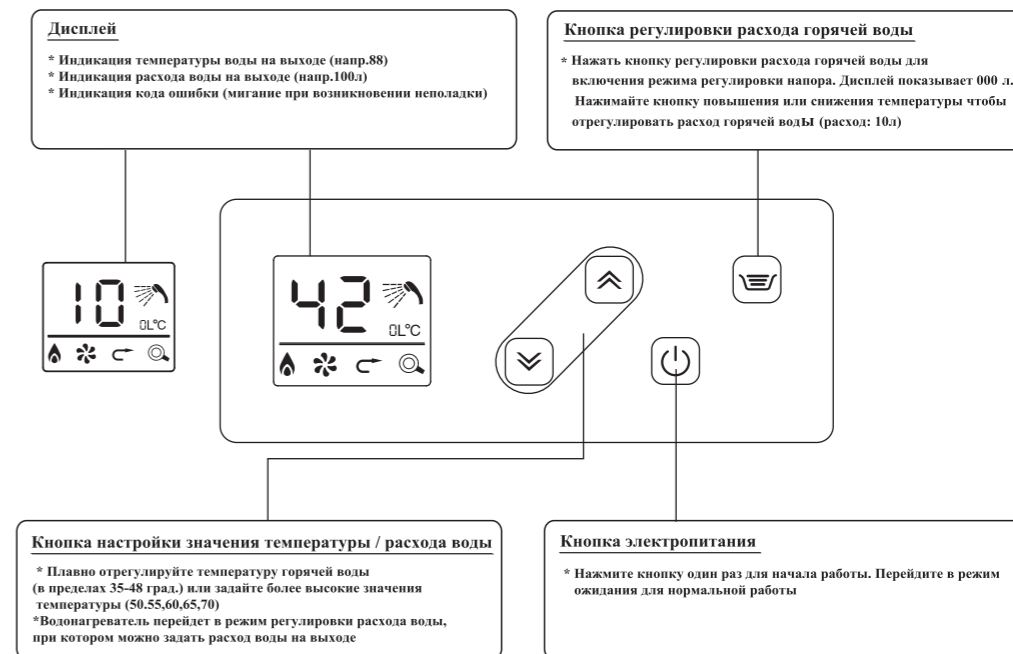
Дисплей

* Индикация температуры воды на выходе (напр.88)
* Индикация расхода воды на выходе (напр.100л)
* Индикация кода ошибки (мигание при возникновении неполадки)

Кнопка регулировки расхода горячей воды

* Нажать кнопку регулировки расхода горячей воды для включения режима регулировки напора. Дисплей показывает 000 л. Нажимайте кнопку повышения или снижения температуры чтобы отрегулировать расход горячей водЫ (расход: 10л)

10 LºC

42 LºC

Кнопка настройки значения температуры / расхода воды

* Плавно отрегулируйте температуру горячей воды (в пределах 35-48 град.) или задайте более высокие значения температуры (50.55,60,65,70)
*Водонагреватель перейдет в режим регулировки расхода воды, при котором можно задать расход воды на выходе

Кнопка электропитания

* Нажмите кнопку один раз для начала работы. Перейдите в режим ожидания для нормальной работы